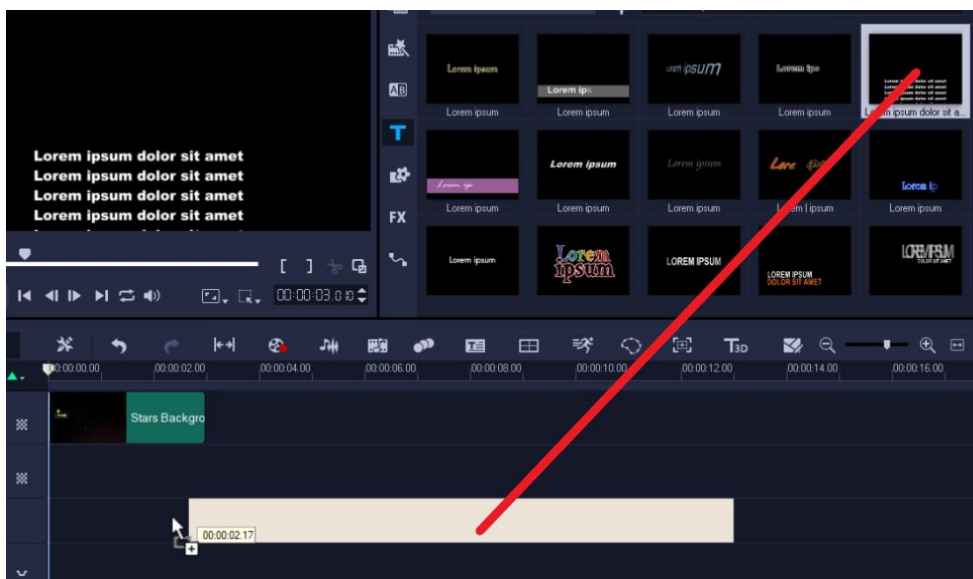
Lorem ipsum dolor sit amet
Lorem ipsum dolor sit amet
Lorem ipsum dolor sit amet
Lorem ipsum dolor sit amet

[ ]

00:00:03.00

Lorem ipsum
Lorem ipsum

Lorem ips
Lorem ipsum

Lorem ipsum
Lorem ipsum

Lorem ipsum
Lorem ipsum

Lorem ipsum dolor sit a...

Lorem ipsum

Lorem ipsum
Lorem ipsum

Lorem ipsum
Lorem ipsum

Lore ipsu
L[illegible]m ipsum

Lorem ip
Lorem ipsum

Lorem ipsum

Lorem ipsum

LOREM IPSUM

LOREM IPSUM
DOLOR SIT AMET

LOREM IPSUM
DOLOR SIT AMET

T3D

00:00:00.00
00:00:02.00
00:00:04.00
00:00:06.00
00:00:08.00
00:00:10.00
00:00:12.00
00:00:14.00
00:00:16.00

Stars Backgro

00:00:02.17